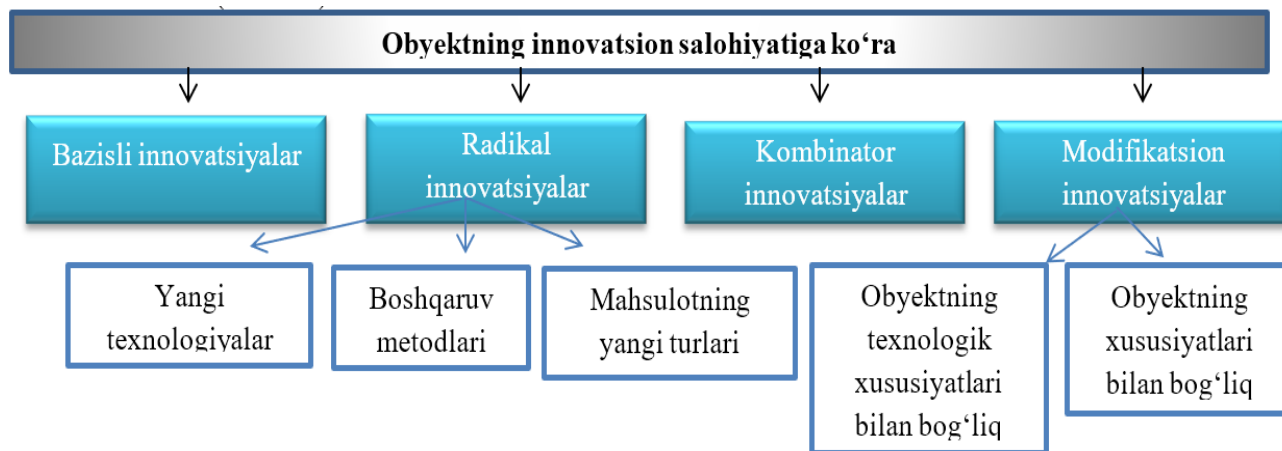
Obyektning innovatsion salohiyatiga ko‘ra

Bazisli innovatsiyalar

Radikal innovatsiyalar

Kombinator innovatsiyalar

Modifikatsion innovatsiyalar

Yangi texnologiyalar

Boshqaruv metodlari

Mahsulotning yangi turlari

Obyektning texnologik xususiyatlari bilan bog‘liq

Obyektning xususiyatlari bilan bog‘liq